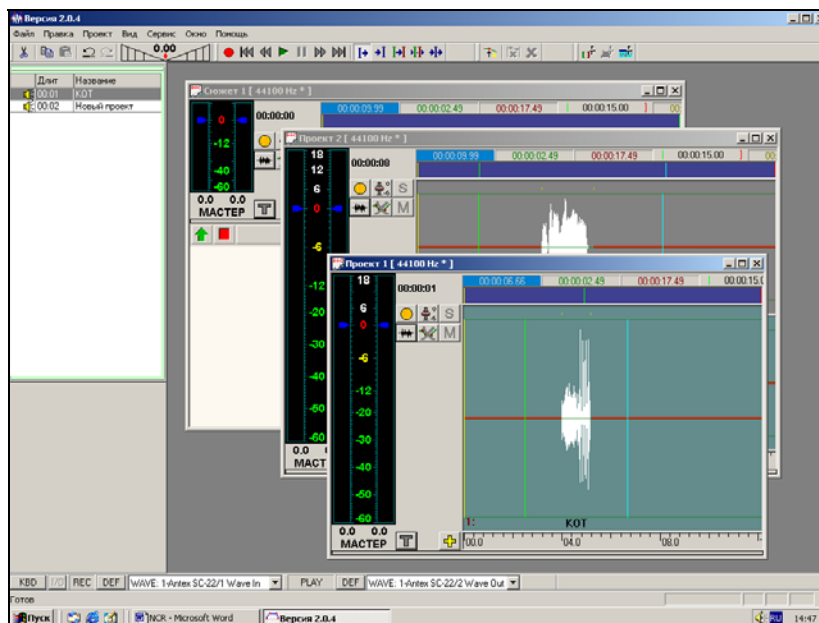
Версия 2.0.4

Файл Правка Проект Вид Сервис Окно Помощь

0.00

| Длит | Название |
|---|---|
| 00:01 | КОТ |
| 00:02 | Новый проект |

Сюжет 1 [ 44100 Hz * ]

00:00:00

00:00:09.99 00:00:02.49 00:00:17.49 00:00:15.00

0 -12 -40 -60

0.0 0.0
МАСТЕР

Проект 2 [ 44100 Hz * ]

00:00:00

00:00:09.99 00:00:02.49 00:00:17.49 00:00:15.00

18 12 6 0 -6 -12 -20 -30 -40 -50 -60

S M

0.0
МАСТ

Проект 1 [ 44100 Hz * ]

00:00:01

00:00:06.66 00:00:02.49 00:00:17.49 00:00:15.0

18 6 0 -6 -12 -20 -30 -40 -50 -60

S M

0.0 0.0
МАСТЕР

1: КОТ

00.0 04.0 08.0

KBD I/O REC DEF WAVE: 1-Antex SC-22/1 Wave In PLAY DEF WAVE: 1-Antex SC-22/2 Wave Out

Готов

Пуск NCR - Microsoft Word Версия 2.0.4 RU 14:47